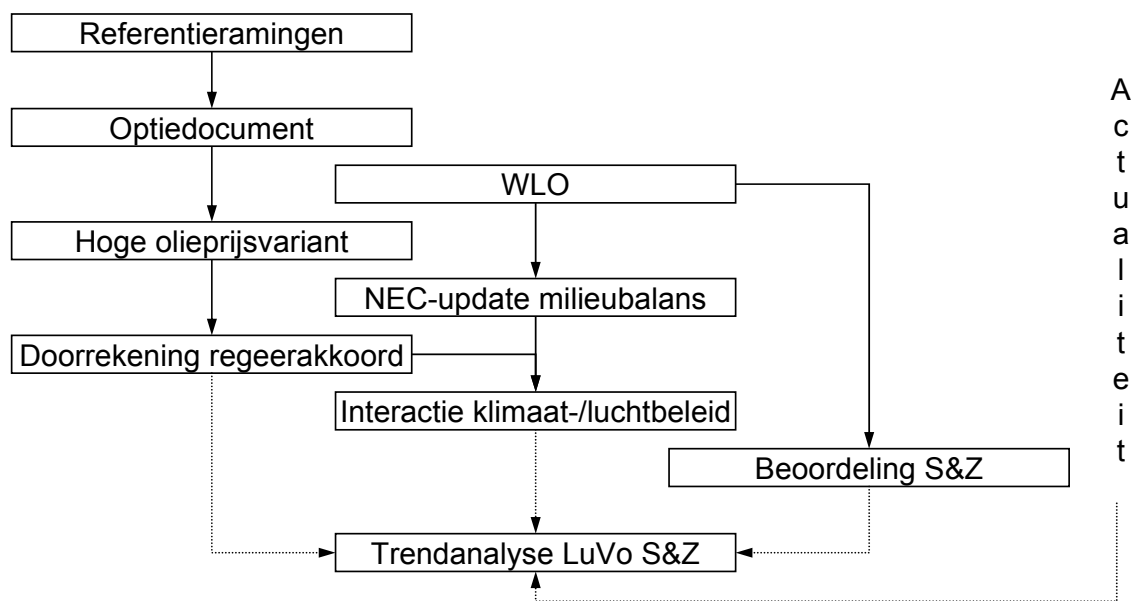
Referentieramingen

Optiedocument

WLO

Hoge olieprijsvariant

NEC-update milieubalans

Doorrekening regeerakkoord

Interactie klimaat-/luchtbeleid

Beoordeling S&Z

Trendanalyse LuVo S&Z

A
c
t
u
a
l
i
t
e
i
t